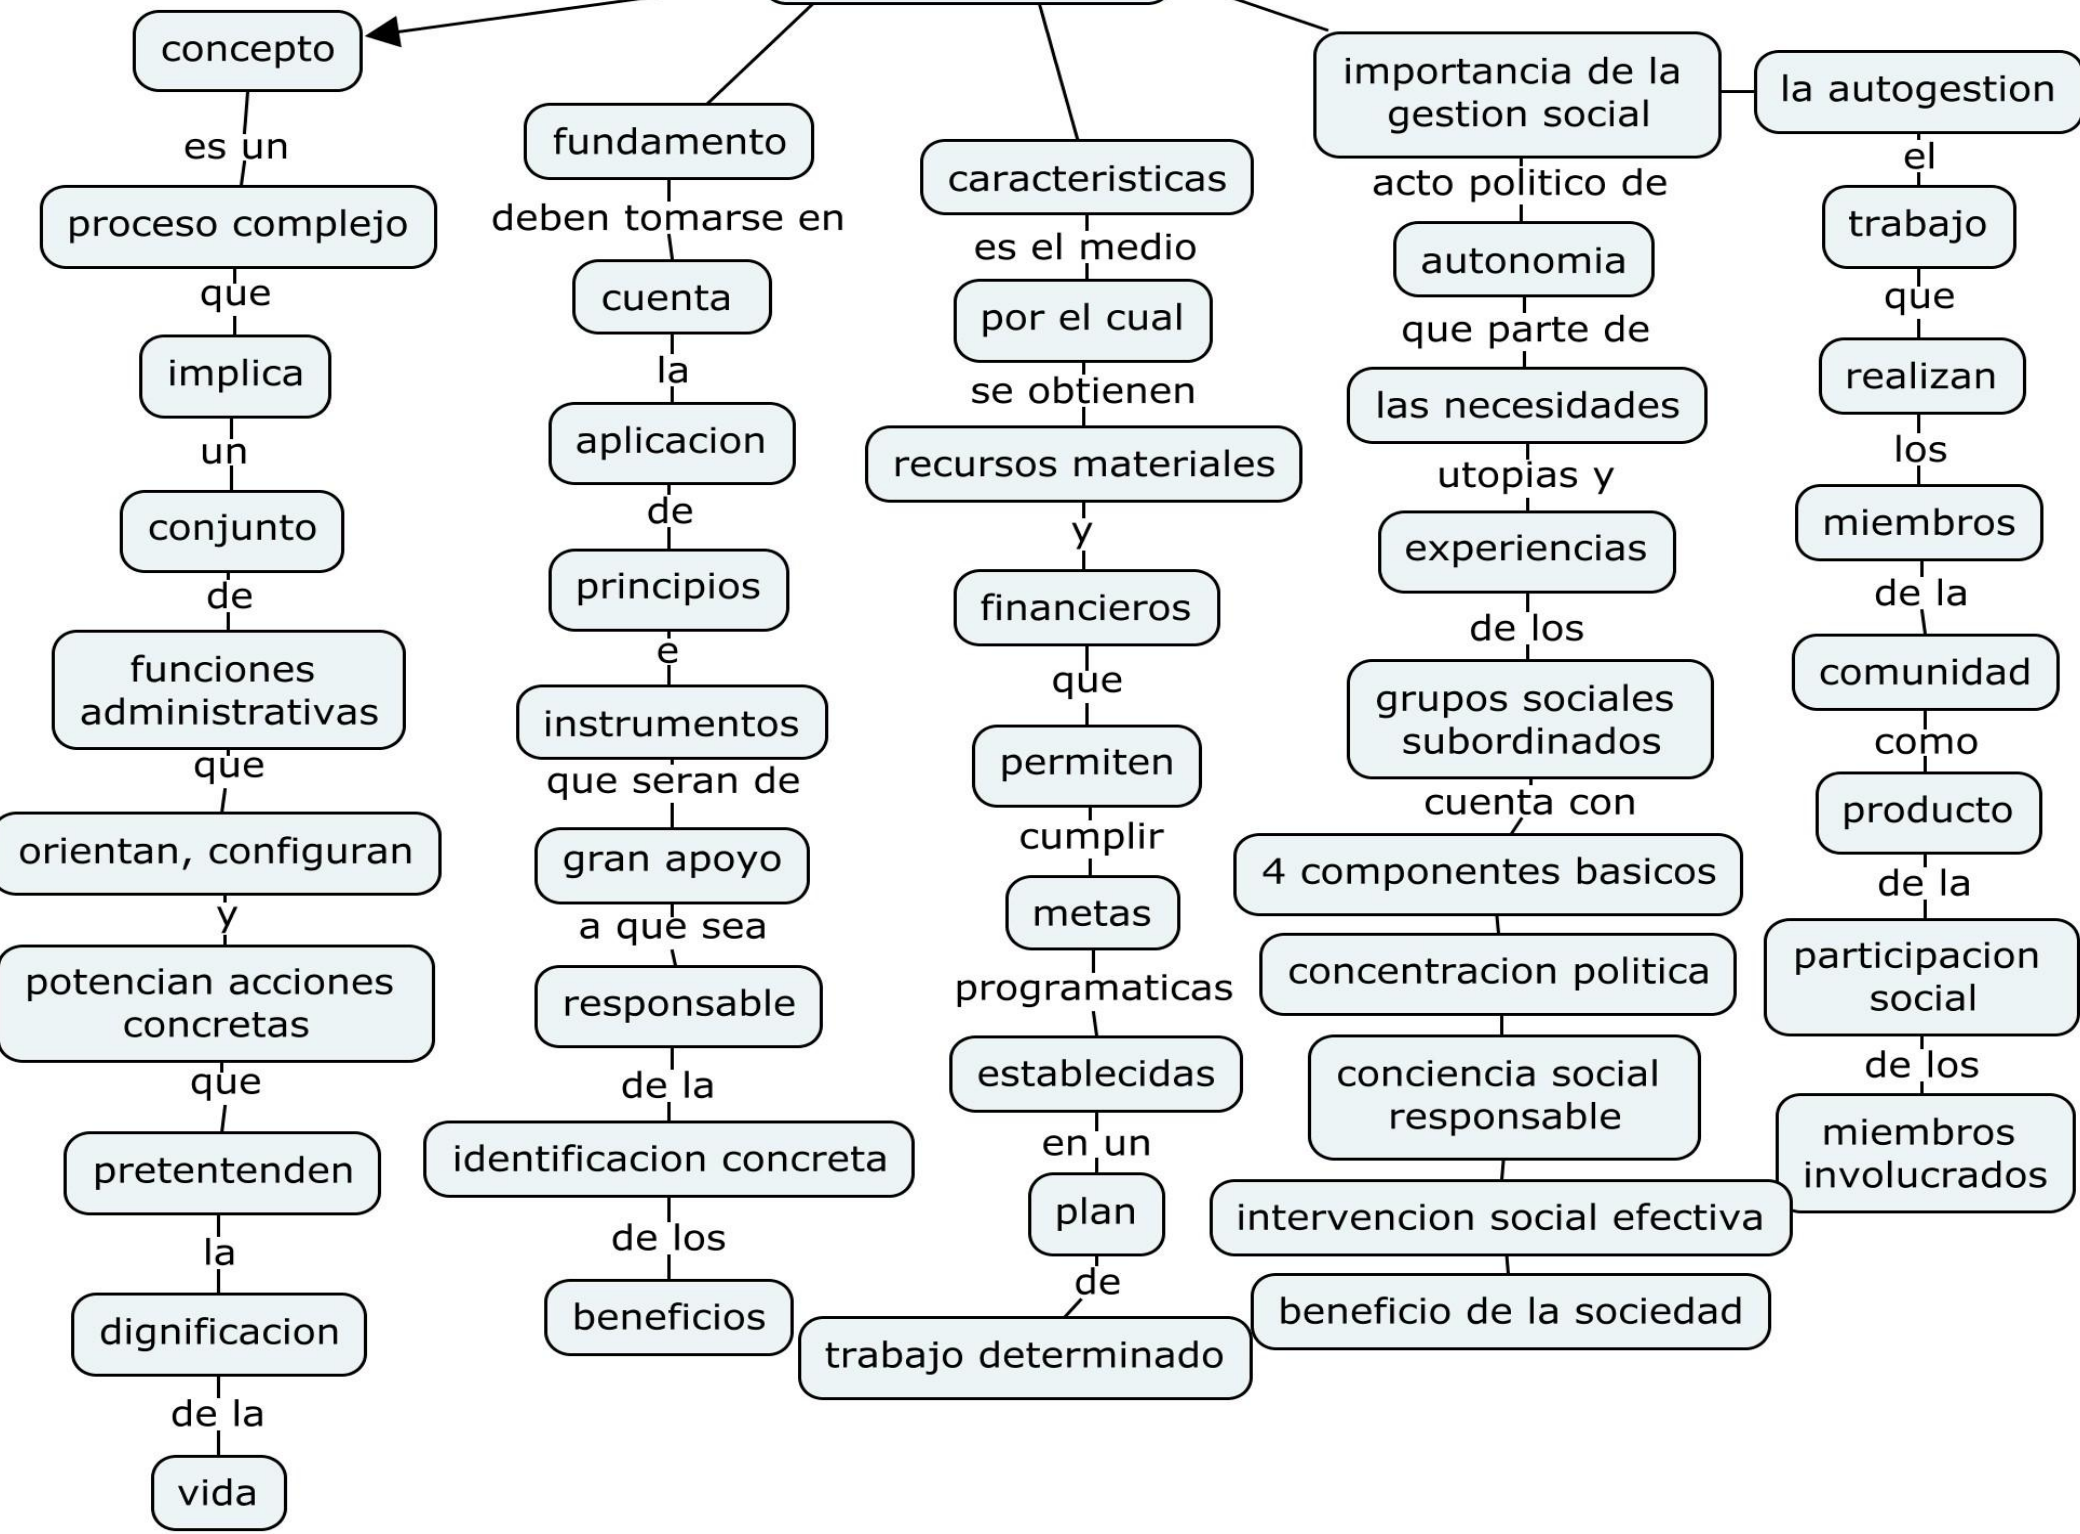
concepto
es un
proceso complejo
que
implica
un
conjunto
de
funciones administrativas
que
orientan, configuran
y
potencian acciones concretas
que
pretentenden
la
dignificacion
de la
vida

fundamento
deben tomarse en
cuenta
la
aplicacion
de
principios
e
instrumentos
que seran de
gran apoyo
a que sea
responsable
de la
identificacion concreta
de los
beneficios

caracteristicas
es el medio
por el cual
se obtienen
recursos materiales
y
financieros
que
permiten
cumplir
metas
programaticas
establecidas
en un
plan
de
trabajo determinado

importancia de la gestion social
acto politico de
autonomia
que parte de
las necesidades
utopias y
experiencias
de los
grupos sociales subordinados
cuenta con
4 componentes basicos
concentracion politica
conciencia social responsable
intervencion social efectiva
beneficio de la sociedad

la autogestion
el
trabajo
que
realizan
los
miembros
de la
comunidad
como
producto
de la
participacion social
de los
miembros involucrados